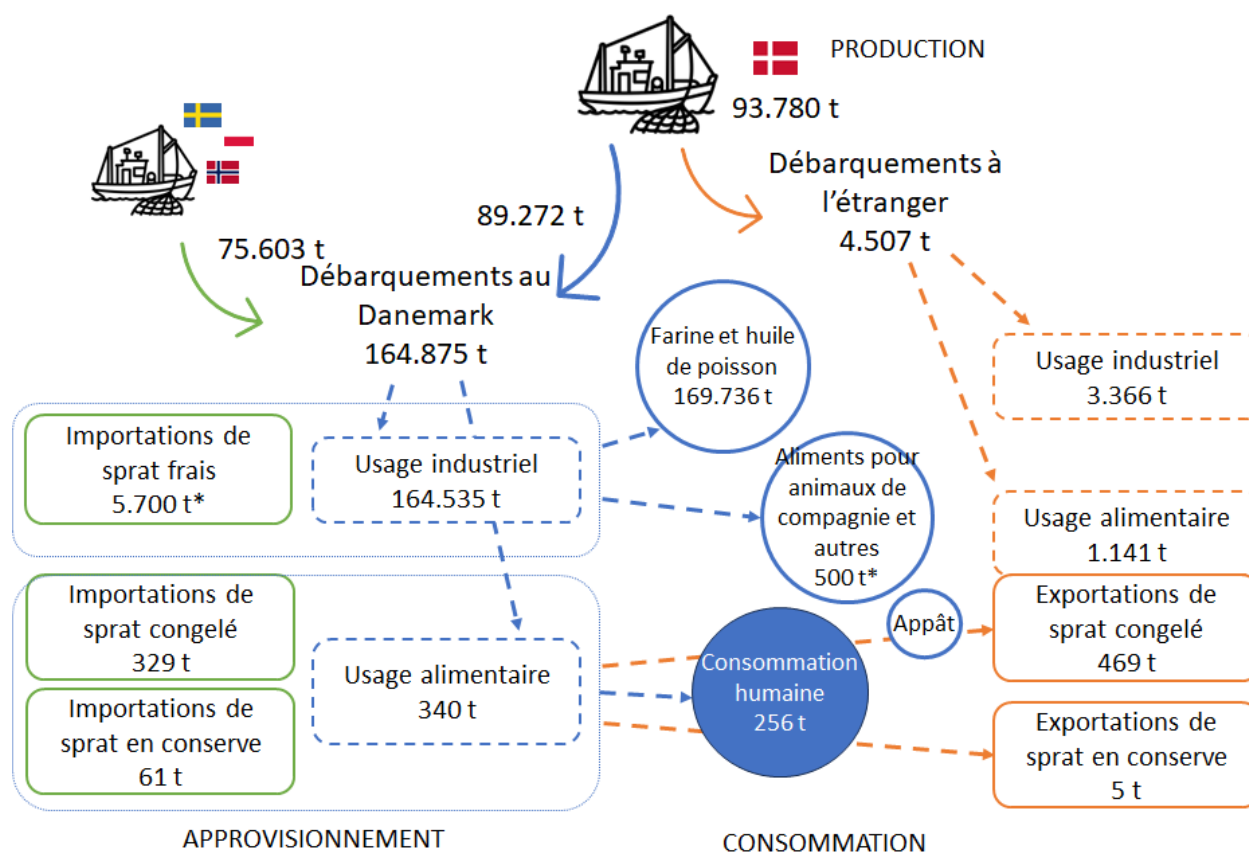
PRODUCTION

93.780 t

Débarquements à l'étranger
4.507 t

89.272 t

75.603 t

Débarquements au Danemark
164.875 t

Farine et huile de poisson
169.736 t

Usage industriel
3.366 t

Importations de sprat frais
5.700 t*

Usage industriel
164.535 t

Aliments pour animaux de compagnie et autres
500 t*

Usage alimentaire
1.141 t

Importations de sprat congelé
329 t

Appât

Exportations de sprat congelé
469 t

Usage alimentaire
340 t

Consommation humaine
256 t

Importations de sprat en conserve
61 t

Exportations de sprat en conserve
5 t

APPROVISIONNEMENT

CONSOMMATION